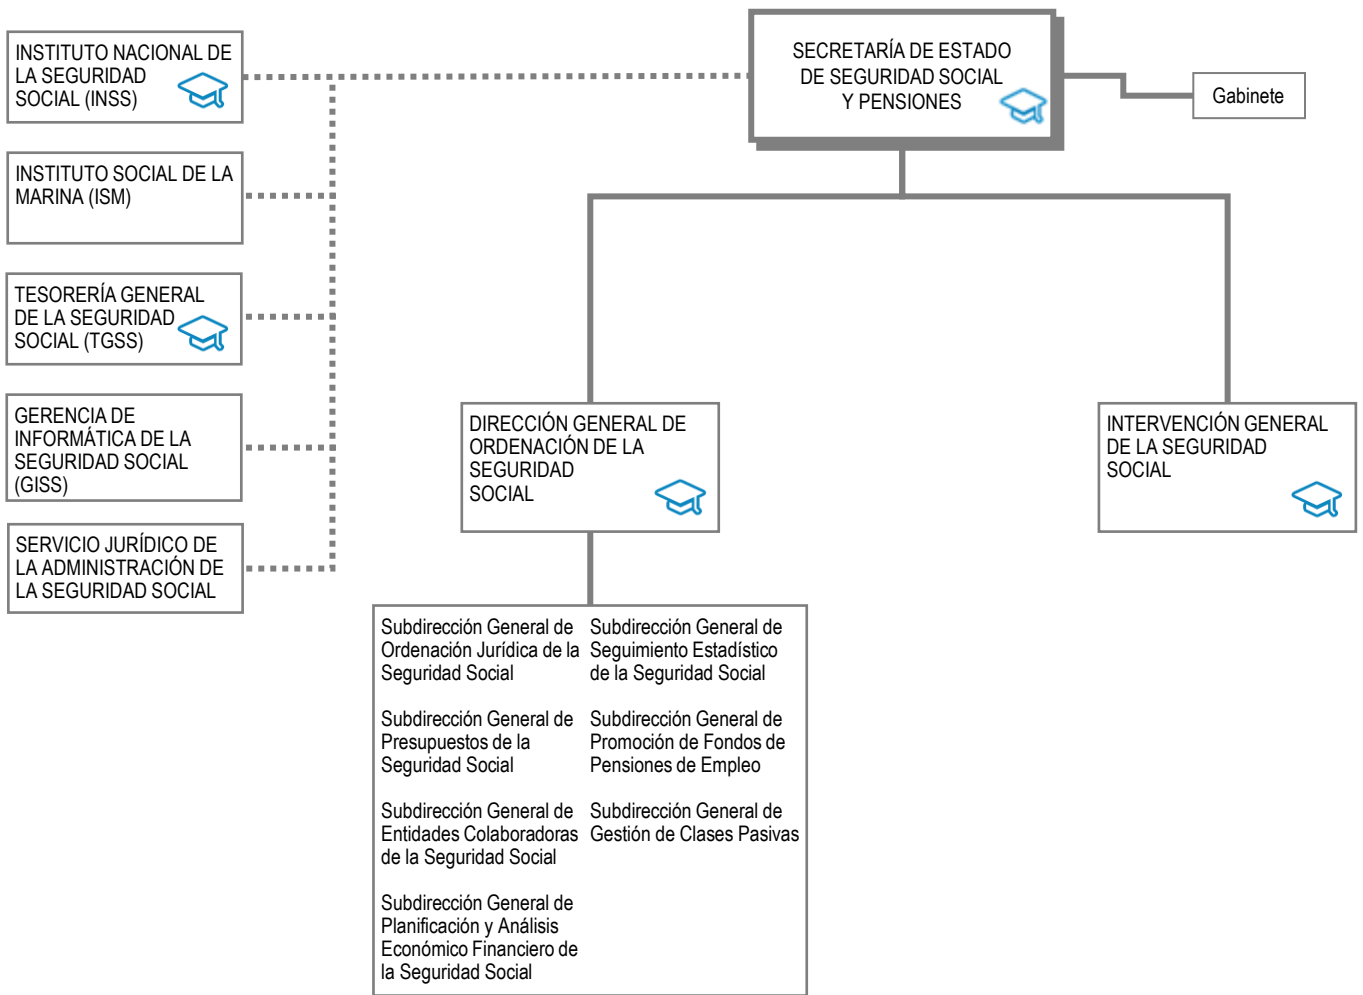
INSTITUTO NACIONAL DE LA SEGURIDAD SOCIAL (INSS)

INSTITUTO SOCIAL DE LA MARINA (ISM)

TESORERÍA GENERAL DE LA SEGURIDAD SOCIAL (TGSS)

GERENCIA DE INFORMÁTICA DE LA SEGURIDAD SOCIAL (GISS)

SERVICIO JURÍDICO DE LA ADMINISTRACIÓN DE LA SEGURIDAD SOCIAL

SECRETARÍA DE ESTADO DE SEGURIDAD SOCIAL Y PENSIONES

Gabinete

DIRECCIÓN GENERAL DE ORDENACIÓN DE LA SEGURIDAD SOCIAL

INTERVENCIÓN GENERAL DE LA SEGURIDAD SOCIAL

Subdirección General de Ordenación Jurídica de la Seguridad Social

Subdirección General de Presupuestos de la Seguridad Social

Subdirección General de Entidades Colaboradoras de la Seguridad Social

Subdirección General de Planificación y Análisis Económico Financiero de la Seguridad Social

Subdirección General de Seguimiento Estadístico de la Seguridad Social

Subdirección General de Promoción de Fondos de Pensiones de Empleo

Subdirección General de Gestión de Clases Pasivas